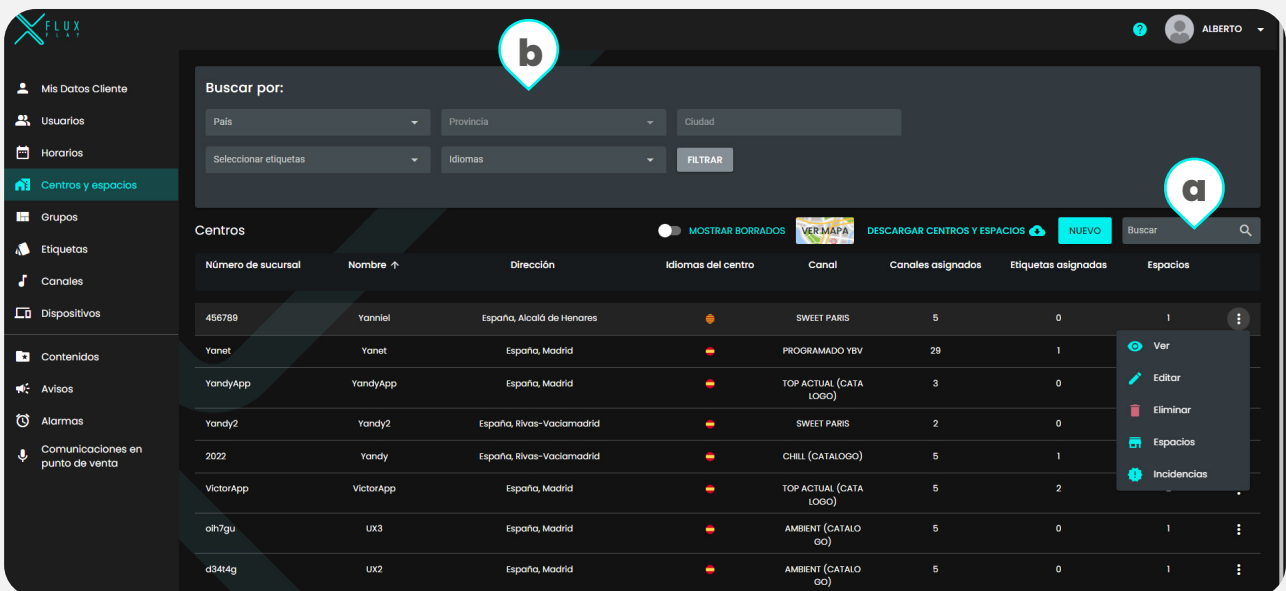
FLUX PLAY

ALBERTO

Mis Datos Cliente
Usuarios
Horarios
Centros y espacios
Grupos
Etiquetas
Canales
Dispositivos
Contenidos
Avisos
Alarmas
Comunicaciones en punto de venta

b

Buscar por:

País
Provincia
Ciudad
Seleccionar etiquetas
Idiomas
FILTRAR

a

Centros

MOSTRAR BORRADOS
VER MAPA
DESCARGAR CENTROS Y ESPACIOS
NUEVO
Buscar

| Número de sucursal | Nombre ↑ | Dirección | Idiomas del centro | Canal | Canales asignados | Etiquetas asignadas | Espacios |
|---|---|---|---|---|---|---|---|
| 456789 | Yanniel | España, Alcalá de Henares | | SWEET PARIS | 5 | 0 | 1 |
| Yanet | Yanet | España, Madrid | | PROGRAMADO YBV | 29 | 1 | |
| YandyApp | YandyApp | España, Madrid | | TOP ACTUAL (CATALOGO) | 3 | 0 | |
| Yandy2 | Yandy2 | España, Rivas-Vaciamadrid | | SWEET PARIS | 2 | 0 | |
| 2022 | Yandy | España, Rivas-Vaciamadrid | | CHILL (CATALOGO) | 5 | 1 | |
| VictorApp | VictorApp | España, Madrid | | TOP ACTUAL (CATALOGO) | 5 | 2 | |
| oih7gu | UX3 | España, Madrid | | AMBIENT (CATALOGO) | 5 | 0 | 1 |
| d34t4g | UX2 | España, Madrid | | AMBIENT (CATALOGO) | 5 | 0 | 1 |

Ver
Editar
Eliminar
Espacios
Incidencias